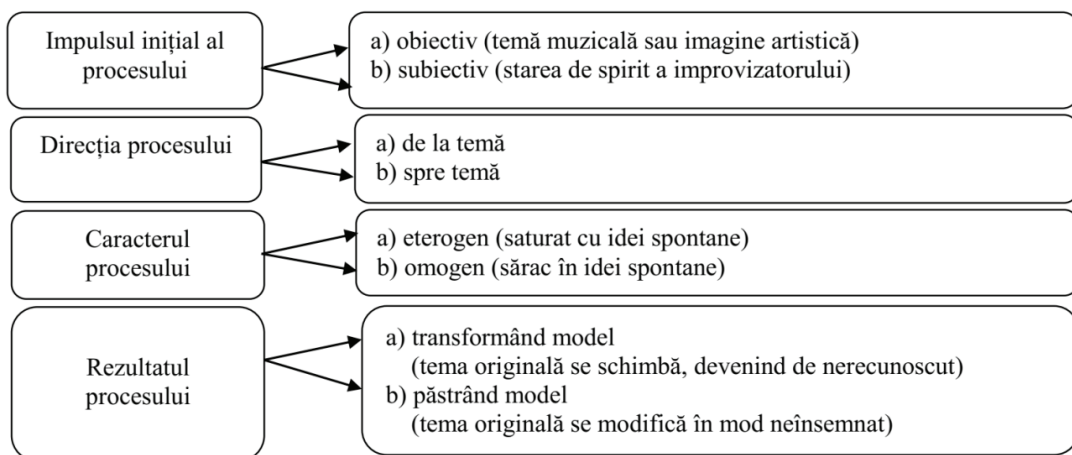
Impulsul inițial al procesului

a) obiectiv (temă muzicală sau imagine artistică)
b) subiectiv (starea de spirit a improvizatorului)

Direcția procesului

a) de la temă
b) spre temă

Caracterul procesului

a) eterogen (saturat cu idei spontane)
b) omogen (sărac în idei spontane)

Rezultatul procesului

a) transformând model
(tema originală se schimbă, devenind de nerecunoscut)
b) păstrând model
(tema originală se modifică în mod neînsemnat)